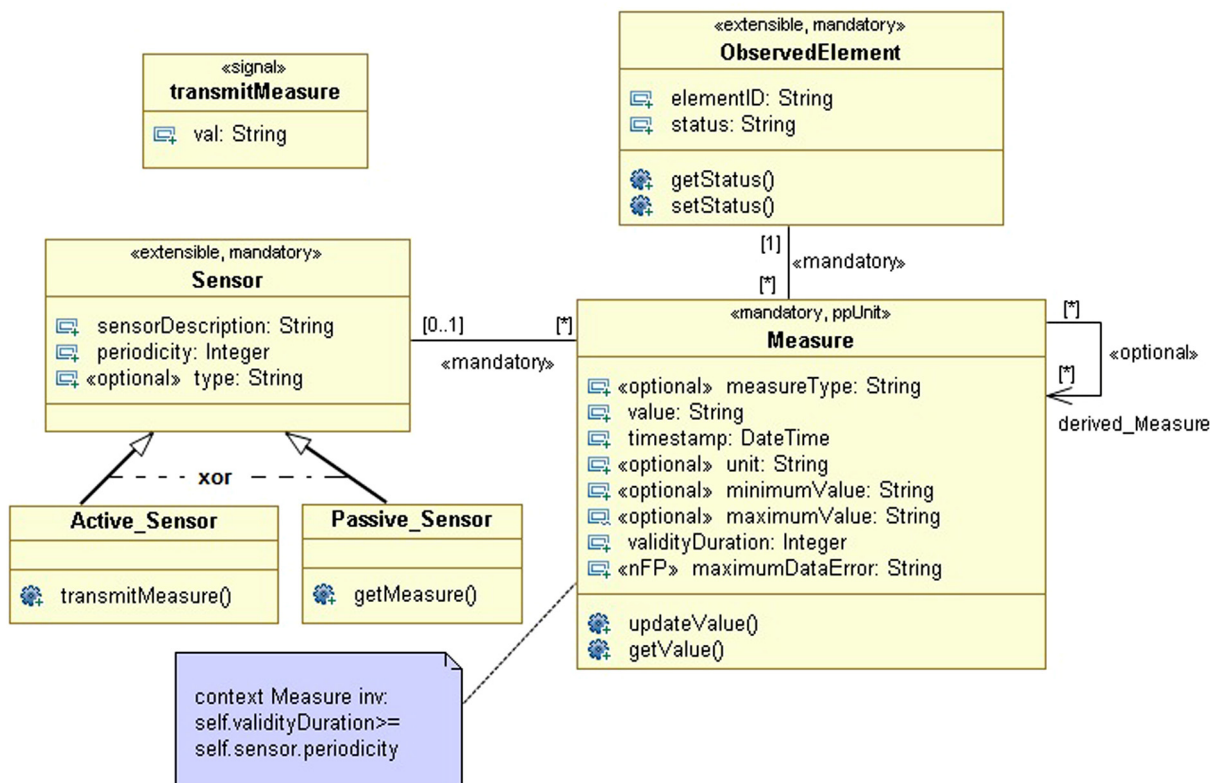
«signal»
transmitMeasure
val: String

«extensible, mandatory»
ObservedElement
elementID: String
status: String
getStatus()
setStatus()

[1]
«mandatory»
[*]

«extensible, mandatory»
Sensor
sensorDescription: String
periodicity: Integer
«optional» type: String

[0..1]
[*]
«mandatory»

«mandatory, ppUnit»
Measure
«optional» measureType: String
value: String
timestamp: DateTime
«optional» unit: String
«optional» minimumValue: String
«optional» maximumValue: String
validityDuration: Integer
«nFP» maximumDataError: String
updateValue()
getValue()

[*]
«optional»
[*]
derived_Measure

xor

Active_Sensor
transmitMeasure()

Passive_Sensor
getMeasure()

context Measure inv:
self.validityDuration>=
self.sensor.periodicity